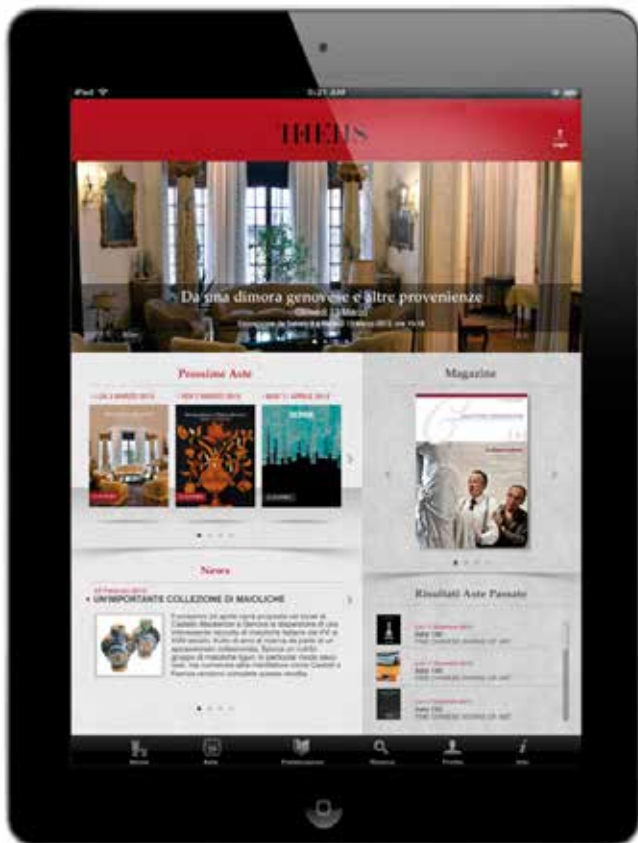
iPad
5:21 AM
THEIS
Login

Da una dimora genovese e altre provenienze
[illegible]
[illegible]

Prossime Aste
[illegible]
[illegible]
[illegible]

Magazine

News
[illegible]
• UN'IMPORTANTE COLLEZIONE DI MAIOLICHE
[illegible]

Risultati Aste Passate
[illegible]
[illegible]
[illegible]

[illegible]
Aste
Pubblicazioni
Ricerca
Profilo
Info